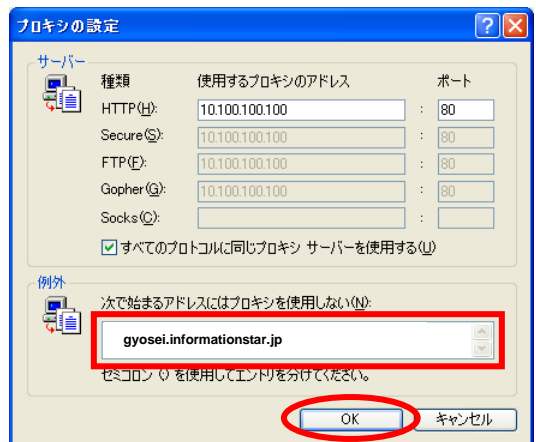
プロキシの設定

サーバー

| 種類 | 使用するプロキシのアドレス | | ポート |
|---|---|---|---|
| HTTP(H): | 10.100.100.100 | : | 80 |
| Secure(S): | 10.100.100.100 | : | 80 |
| FTP(F): | 10.100.100.100 | : | 80 |
| Gopher(G): | 10.100.100.100 | : | 80 |
| Socks(C): | | : | |

すべてのプロトコルに同じプロキシ サーバーを使用する(U)

例外

次で始まるアドレスにはプロキシを使用しない(N):

gyosei.informationstar.jp

セミコロン (;) を使用してエントリを分けてください。

OK キャンセル